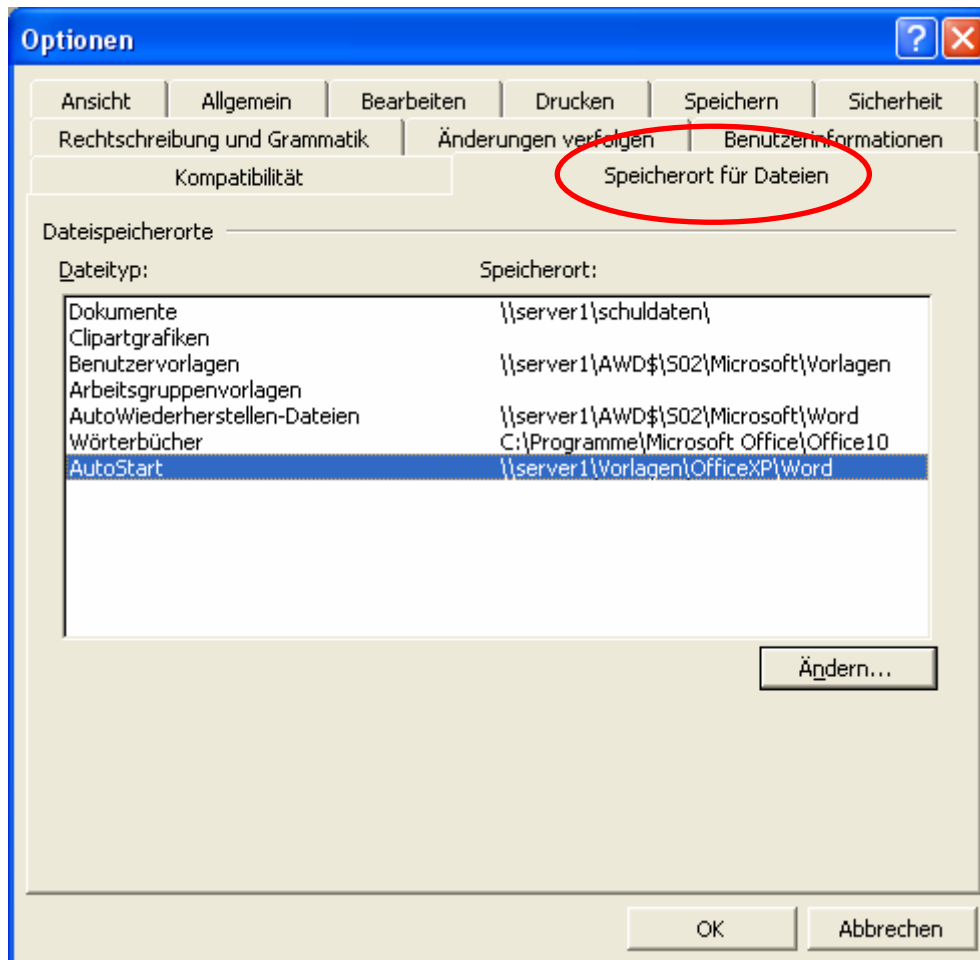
Optionen

?

Ansicht | Allgemein | Bearbeiten | Drucken | Speichern | Sicherheit

Rechtschreibung und Grammatik | Änderungen verfolgen | Benutzerinformationen

Kompatibilität | Speicherort für Dateien

Dateispeicherorte

| Dateityp: | Speicherort: |
|---|---|
| Dokumente | \\server1\schuldaten\ |
| Clipartgrafiken | |
| Benutzervorlagen | \\server1\AWD$\S02\Microsoft\Vorlagen |
| Arbeitsgruppenvorlagen | |
| AutoWiederherstellen-Dateien | \\server1\AWD$\S02\Microsoft\Word |
| Wörterbücher | C:\Programme\Microsoft Office\Office10 |
| AutoStart | \\server1\Vorlagen\OfficeXP\Word |

Ändern...

OK

Abbrechen